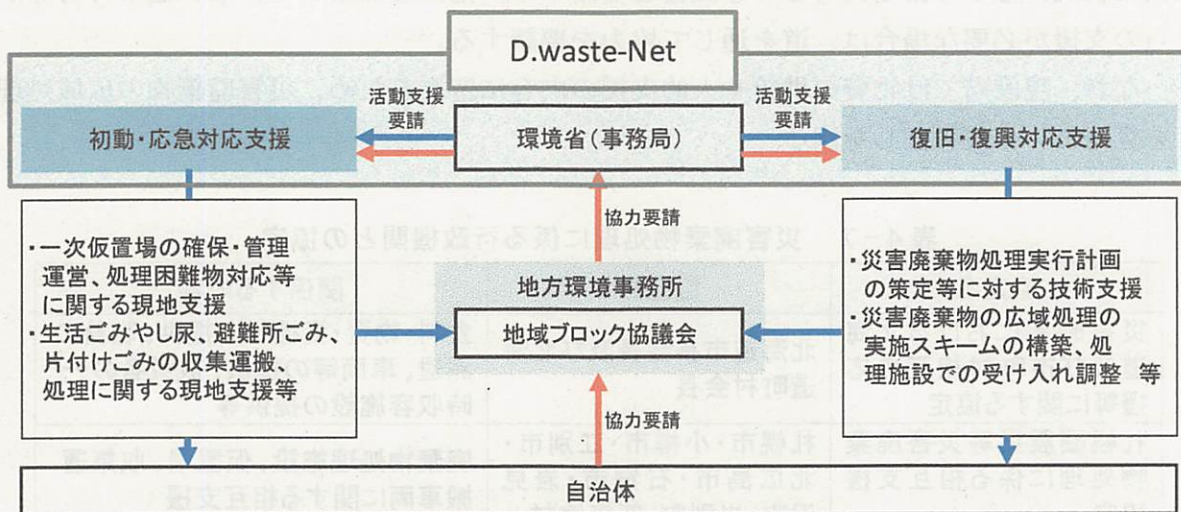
D.waste-Net

活動支援要請

活動支援要請

初動・応急対応支援

環境省（事務局）

復旧・復興対応支援

協力要請

・一次仮置場の確保・管理運営、処理困難物対応等に関する現地支援
・生活ごみやし尿、避難所ごみ、片付けごみの収集運搬、処理に関する現地支援等

地方環境事務所

地域ブロック協議会

・災害廃棄物処理実行計画の策定等に対する技術支援
・災害廃棄物の広域処理の実施スキームの構築、処理施設での受け入れ調整　等

協力要請

自治体